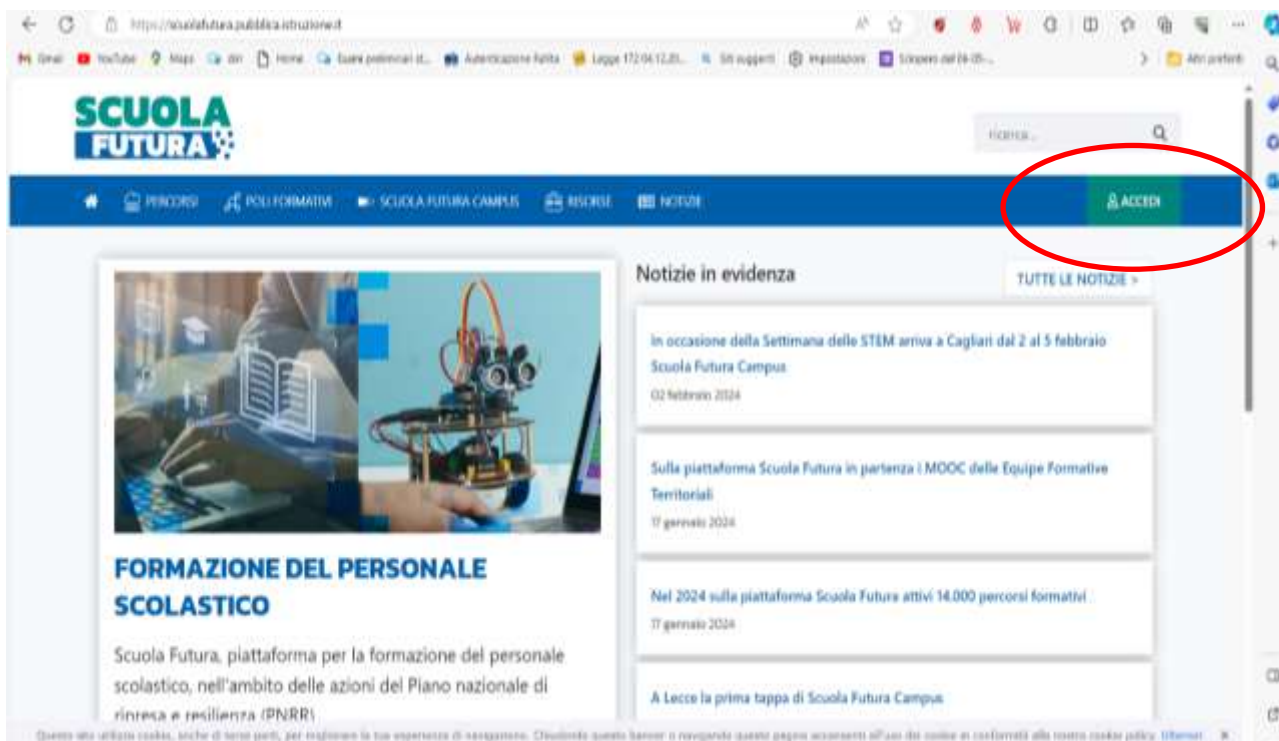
https://scuolafutura.pubblica.istruzione.it

Gmail YouTube Maps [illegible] Home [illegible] Autenticazione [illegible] Legge 172 04.12.20... Siti suggeriti Impostazioni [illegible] Altri preferiti

SCUOLA FUTURA

Ricerca...

PERCORSI POLI FORMATIVI SCUOLA FUTURA CAMPUS RISORSE NOTIZIE ACCEDI

FORMAZIONE DEL PERSONALE SCOLASTICO

Scuola Futura, piattaforma per la formazione del personale scolastico, nell'ambito delle azioni del Piano nazionale di ripresa e resilienza (PNRR)

Notizie in evidenza

TUTTE LE NOTIZIE >

In occasione della Settimana delle STEM arriva a Cagliari dal 2 al 5 febbraio Scuola Futura Campus

02 febbraio 2024

Sulla piattaforma Scuola Futura in partenza i MOOC delle Equipe Formative Territoriali

17 gennaio 2024

Nel 2024 sulla piattaforma Scuola Futura attivi 14.000 percorsi formativi

17 gennaio 2024

A Lecce la prima tappa di Scuola Futura Campus

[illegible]